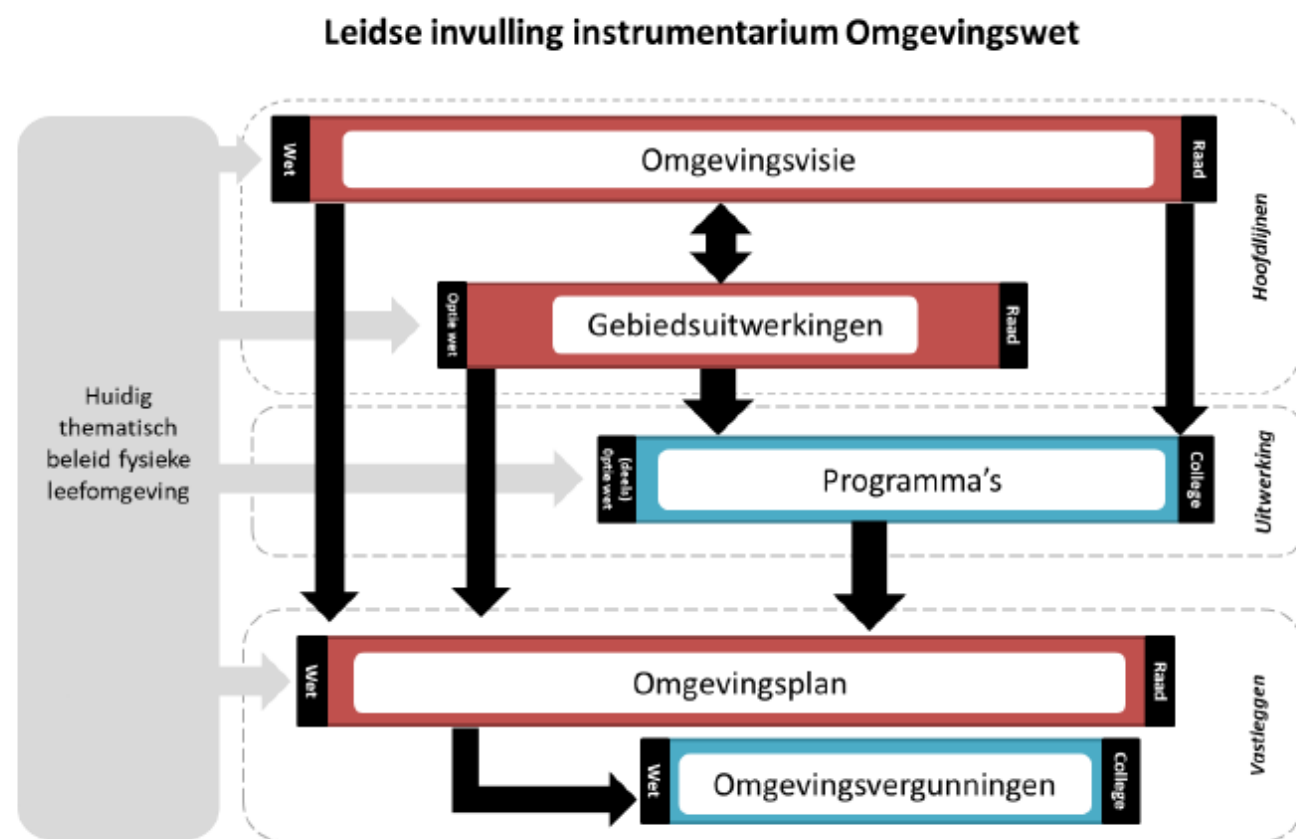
Leidse invulling instrumentarium Omgevingswet

Huidig thematisch beleid fysieke leefomgeving

Wet
Omgevingsvisie
Raad

Hoofdlijnen

Optie wet
Gebiedsuitwerkingen
Raad

(deels) Optie wet
Programma's
College

Uitwerking

Wet
Omgevingsplan
Raad

Wet
Omgevingsvergunningen
College

Vastleggen